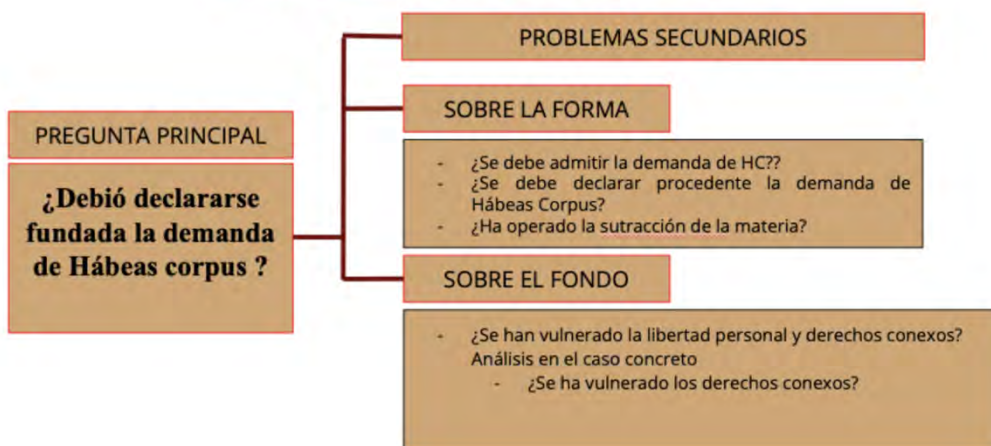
PREGUNTA PRINCIPAL

¿Debió declararse fundada la demanda de Hábeas corpus ?

PROBLEMAS SECUNDARIOS

SOBRE LA FORMA

- ¿Se debe admitir la demanda de HC??
- ¿Se debe declarar procedente la demanda de Hábeas Corpus?
- ¿Ha operado la sutracción de la materia?

SOBRE EL FONDO

- ¿Se han vulnerado la libertad personal y derechos conexos? Análisis en el caso concreto
  - ¿Se ha vulnerado los derechos conexos?